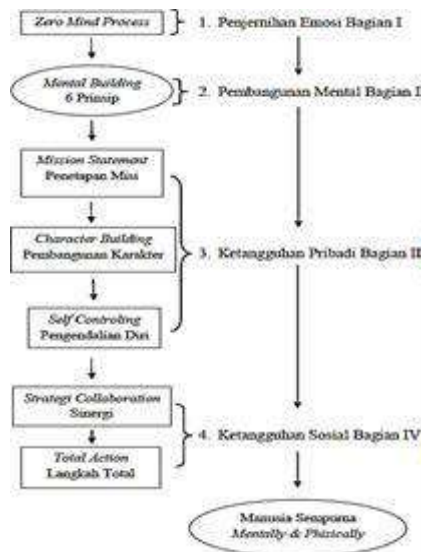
Zero Mind Process

1. Penjernihan Emosi Bagian I

Mental Building
6 Prinsip

2. Pembangunan Mental Bagian I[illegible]

Mission Statement
Penetapan Misi

Character Building
Pembangunan Karakter

3. Ketangguhan Pribadi Bagian II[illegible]

Self Controling
Pengendalian Diri

Strategi Collaboration
Sinergi

Total Action
Langkah Total

4. Ketangguhan Sosial Bagian IV

Manusia Sempurna
Mentally & Phisically